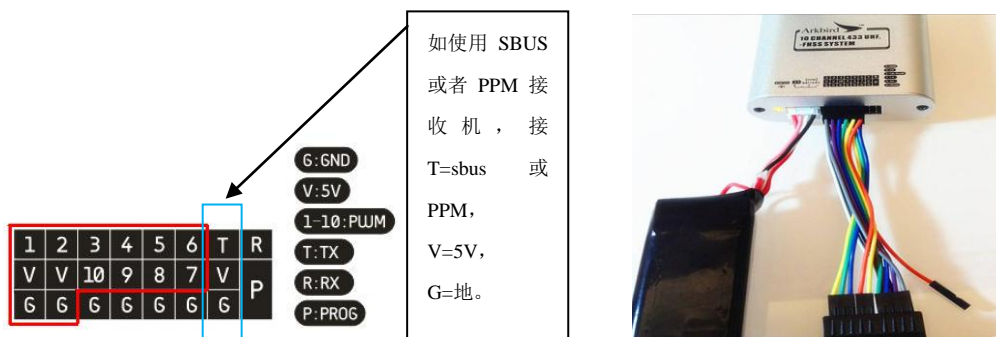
如使用 SBUS 或者 PPM 接收机，接 T=sbus 或 PPM，V=5V，G=地。

| 1 | 2 | 3 | 4 | 5 | 6 | T | R |
|---|---|---|---|---|---|---|---|
| V | V | 10 | 9 | 8 | 7 | V | P |
| G | G | G | G | G | G | G | |

G:GND
V:5V
1-10:PWM
T:TX
R:RX
P:PROG

Arkbird
10 CHANNEL 433 UHF
FHSS SYSTEM